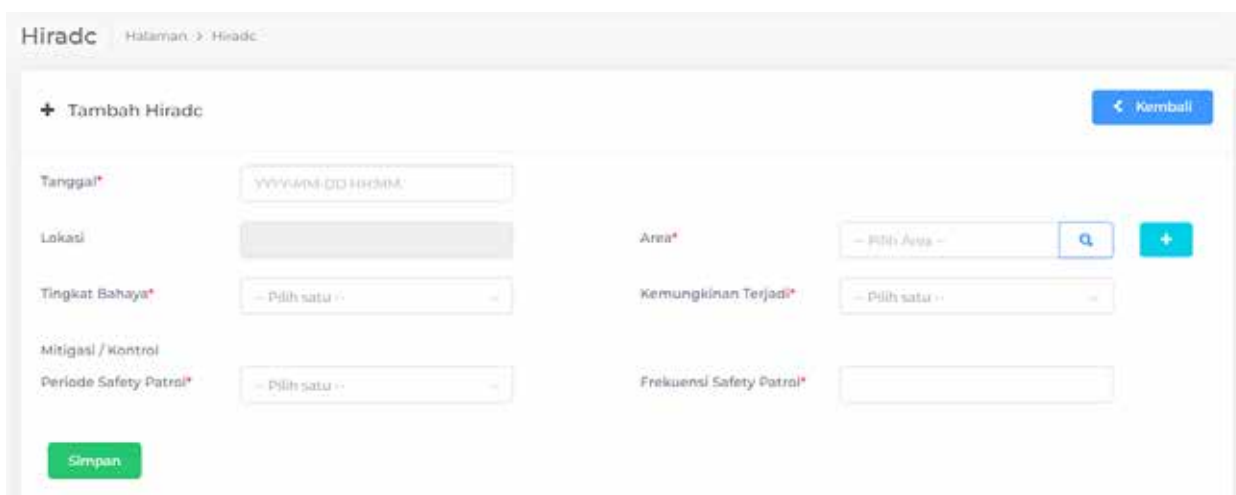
Hiradc Halaman > Hiradc

+ Tambah Hiradc

< Kembali

Tanggal*
YYYY-MM-DD HH:MM

Lokasi

Area*
-- Pilih Area --

Tingkat Bahaya*
-- Pilih satu --

Kemungkinan Terjadi*
-- Pilih satu --

Mitigasi / Kontrol

Periode Safety Patrol*
-- Pilih satu --

Frekuensi Safety Patrol*

Simpan